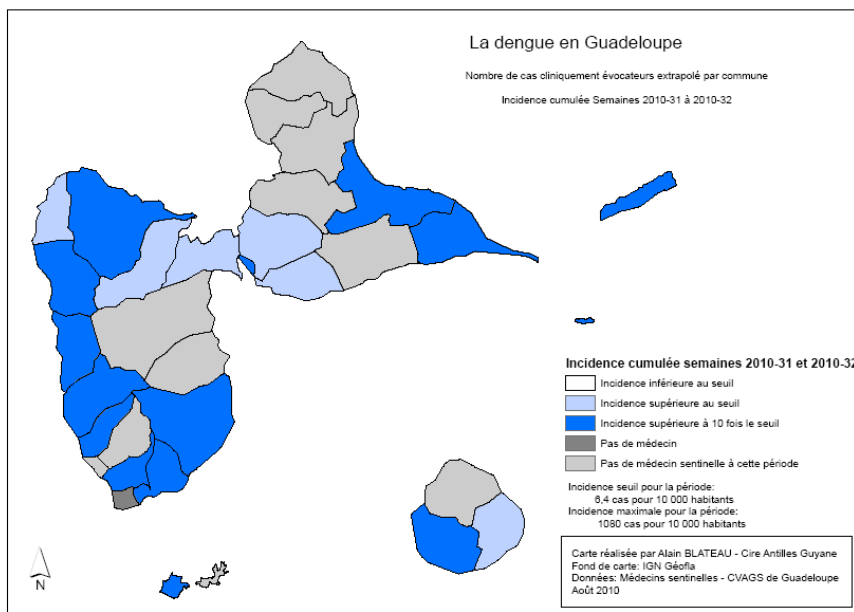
La dengue en Guadeloupe

Nombre de cas cliniquement évocateurs extrapolé par commune

Incidence cumulée Semaines 2010-31 à 2010-32

Incidence cumulée semaines 2010-31 et 2010-32

Incidence inférieure au seuil

Incidence supérieure au seuil

Incidence supérieure à 10 fois le seuil

Pas de médecin

Pas de médecin sentinelle à cette période

Incidence seuil pour la période:
6,4 cas pour 10 000 habitants
Incidence maximale pour la période:
1080 cas pour 10 000 habitants

Carte réalisée par Alain BLATEAU - Cire Antilles Guyane
Fond de carte: IGN Géofla
Données: Médecins sentinelles - CVAGS de Guadeloupe
Août 2010

N